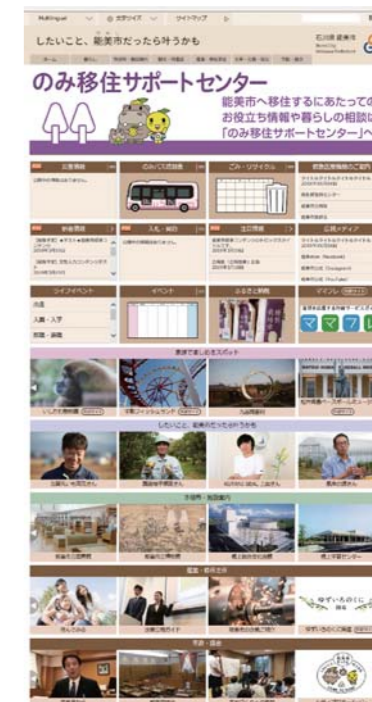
Multilingual 文字サイズ サイトマップ

したいこと、能美市だったら叶うかも

石川県 能美市

のみ移住サポートセンター

能美市へ移住するにあたっての
お役立ち情報や暮らしの相談に
「のみ移住サポートセンター」へ

災害情報

のみバス運行表

ごみ・リサイクル

新着情報

入札・契約

注目情報

公式メディア

ライフイベント

イベント

ふるさと納税

マイフレ

ママフレ

家族で楽しめるスポット

したいこと、能美市だったら叶うかも

子育て・教育施設

暮らし・移住支援

市政・議会